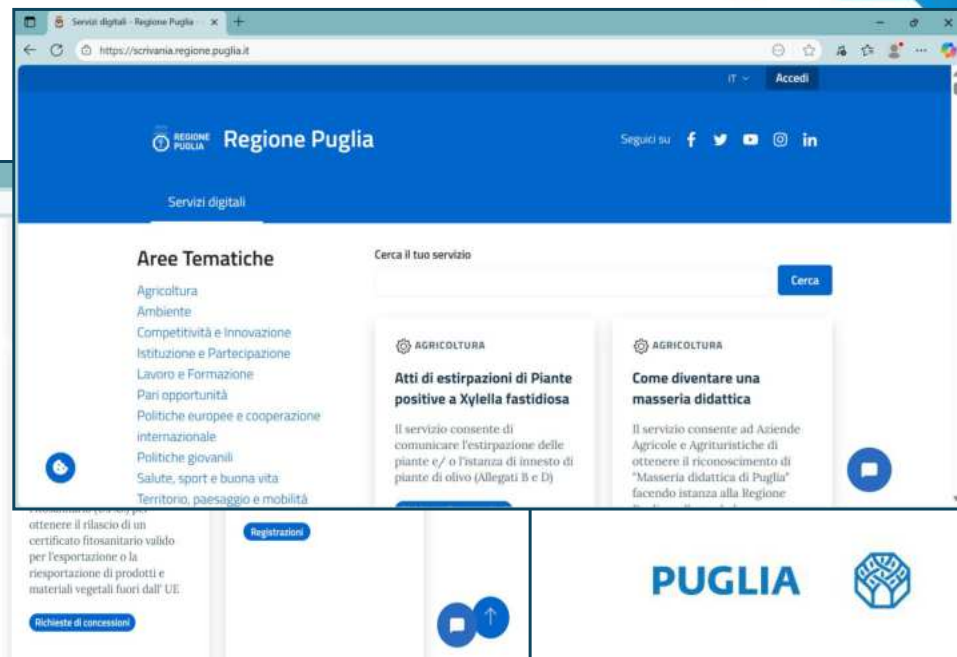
Servizi digitali - Regione Puglia

https://scrivania.regione.puglia.it

IT

Accedi

REGIONE PUGLIA Regione Puglia

Seguici su

Servizi digitali

Aree Tematiche

Agricoltura
Ambiente
Competitività e Innovazione
Istituzione e Partecipazione
Lavoro e Formazione
Pari opportunità
Politiche europee e cooperazione internazionale
Politiche giovanili
Salute, sport e buona vita
Territorio, paesaggio e mobilità

Cerca il tuo servizio

Cerca

AGRICOLTURA

Atti di estirpazioni di Piante positive a Xylella fastidiosa

Il servizio consente di comunicare l'estirpazione delle piante e/ o l'istanza di innesto di piante di olivo (Allegati B e D)

AGRICOLTURA

Come diventare una masseria didattica

Il servizio consente ad Aziende Agricole e Agrituristiche di ottenere il riconoscimento di "Masseria didattica di Puglia" facendo istanza alla Regione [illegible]

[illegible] per ottenere il rilascio di un certificato fitosanitario valido per l'esportazione o la riesportazione di prodotti e materiali vegetali fuori dall' UE

Richieste di concessioni

Registrazioni

PUGLIA